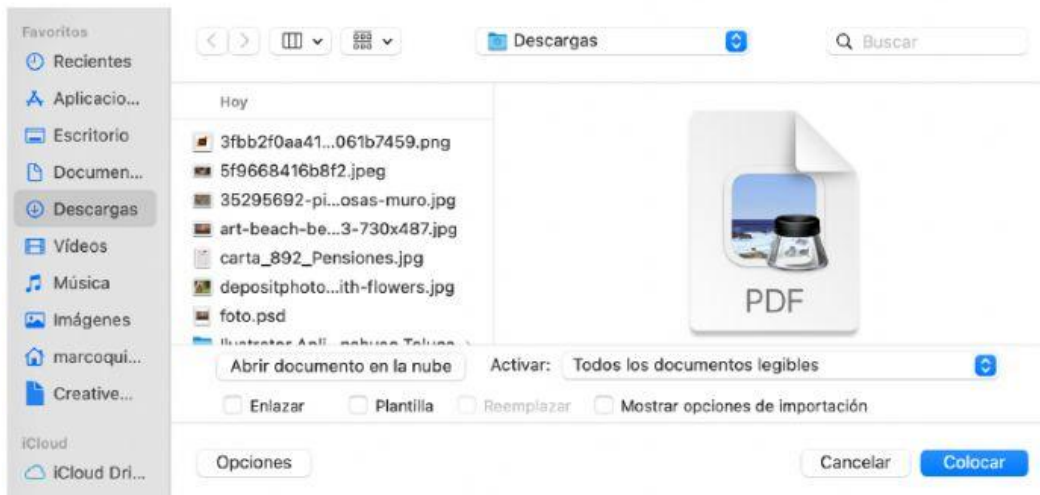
Favoritos
Recientes
Aplicacio...
Escritorio
Documen...
Descargas
Vídeos
Música
Imágenes
marcoqui...
Creative...
iCloud
iCloud Dri...

Descargas
Buscar

Hoy
3fbb2f0aa41...061b7459.png
5f9668416b8f2.jpeg
35295692-pi...osas-muro.jpg
art-beach-be...3-730x487.jpg
carta_892_Pensiones.jpg
depositphoto...ith-flowers.jpg
foto.psd
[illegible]

PDF

Abrir documento en la nube
Activar: Todos los documentos legibles
Enlazar
Plantilla
Reemplazar
Mostrar opciones de importación

Opciones
Cancelar
Colocar